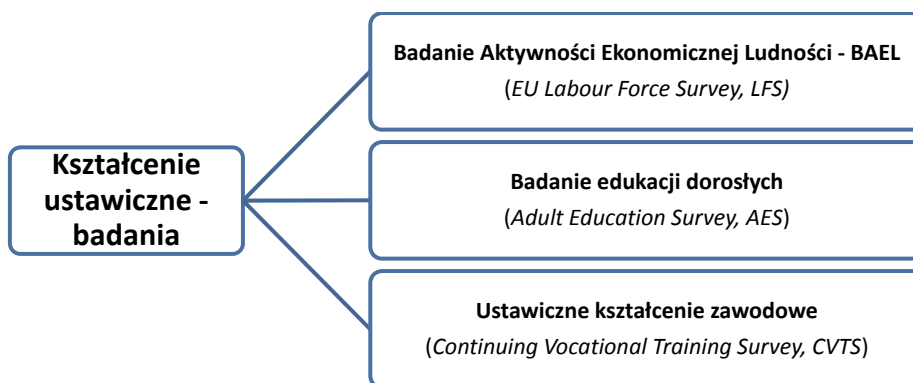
Kształcenie ustawiczne - badania

Badanie Aktywności Ekonomicznej Ludności - BAEL
(EU Labour Force Survey, LFS)

Badanie edukacji dorosłych
(Adult Education Survey, AES)

Ustawiczne kształcenie zawodowe
(Continuing Vocational Training Survey, CVTS)